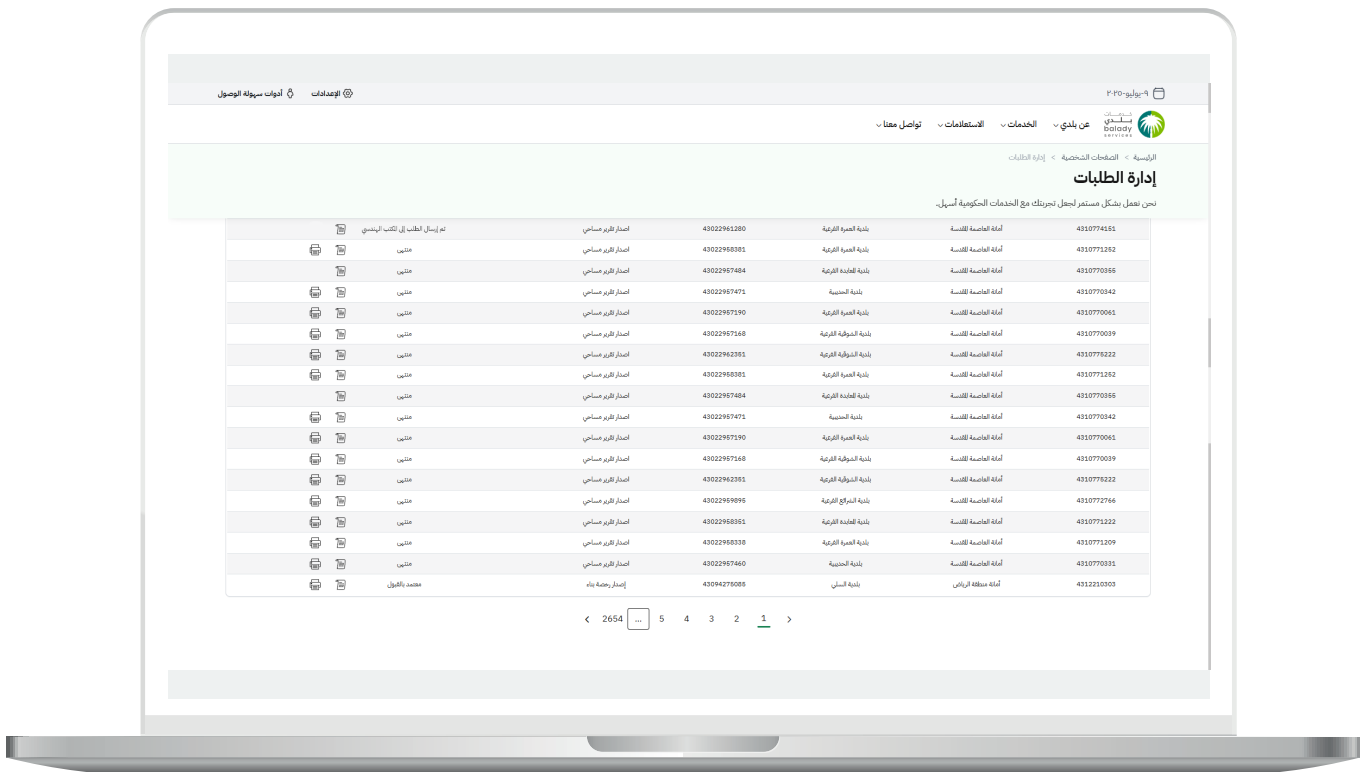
٩-يوليو-٢٠٢٥

الإعدادات

أدوات سهولة الوصول

خدمات بلدي
balady services

عن بلدي

الخدمات

الاستعلامات

تواصل معنا

الرئيسية > الصفحات الشخصية > إدارة الطلبات

إدارة الطلبات

نحن نعمل بشكل مستمر لجعل تجربتك مع الخدمات الحكومية أسهل.

| 4310774151 | أمانة العاصمة المقدسة | بلدية العمرة الفرعية | 43022961280 | اصدار تقرير مساحي | تم إرسال الطلب إلى المكتب الهندسي |
|---|---|---|---|---|---|
| 4310771252 | أمانة العاصمة المقدسة | بلدية العمرة الفرعية | 43022958381 | اصدار تقرير مساحي | منتهي |
| 4310770355 | أمانة العاصمة المقدسة | بلدية العابدية الفرعية | 43022957484 | اصدار تقرير مساحي | منتهي |
| 4310770342 | أمانة العاصمة المقدسة | بلدية الجنبية | 43022957471 | اصدار تقرير مساحي | منتهي |
| 4310770061 | أمانة العاصمة المقدسة | بلدية العمرة الفرعية | 43022957190 | اصدار تقرير مساحي | منتهي |
| 4310770039 | أمانة العاصمة المقدسة | بلدية الشوقية الفرعية | 43022957168 | اصدار تقرير مساحي | منتهي |
| 4310776222 | أمانة العاصمة المقدسة | بلدية الشوقية الفرعية | 43022962351 | اصدار تقرير مساحي | منتهي |
| 4310771252 | أمانة العاصمة المقدسة | بلدية العمرة الفرعية | 43022958381 | اصدار تقرير مساحي | منتهي |
| 4310770355 | أمانة العاصمة المقدسة | بلدية العابدية الفرعية | 43022957484 | اصدار تقرير مساحي | منتهي |
| 4310770342 | أمانة العاصمة المقدسة | بلدية الجنبية | 43022957471 | اصدار تقرير مساحي | منتهي |
| 4310770061 | أمانة العاصمة المقدسة | بلدية العمرة الفرعية | 43022957190 | اصدار تقرير مساحي | منتهي |
| 4310770039 | أمانة العاصمة المقدسة | بلدية الشوقية الفرعية | 43022957168 | اصدار تقرير مساحي | منتهي |
| 4310775222 | أمانة العاصمة المقدسة | بلدية الشوقية الفرعية | 43022962351 | اصدار تقرير مساحي | منتهي |
| 4310772766 | أمانة العاصمة المقدسة | بلدية الشرائع الفرعية | 43022959895 | اصدار تقرير مساحي | منتهي |
| 4310771222 | أمانة العاصمة المقدسة | بلدية العابدية الفرعية | 43022958351 | اصدار تقرير مساحي | منتهي |
| 4310771209 | أمانة العاصمة المقدسة | بلدية العمرة الفرعية | 43022958338 | اصدار تقرير مساحي | منتهي |
| 4310770331 | أمانة العاصمة المقدسة | بلدية الجنبية | 43022957460 | اصدار تقرير مساحي | منتهي |
| 4312210303 | أمانة منطقة الرياض | بلدية السلي | 43094276085 | إصدار رخصة بناء | معتمد بالقبول |

< 1 2 3 4 5 ... 2654 >